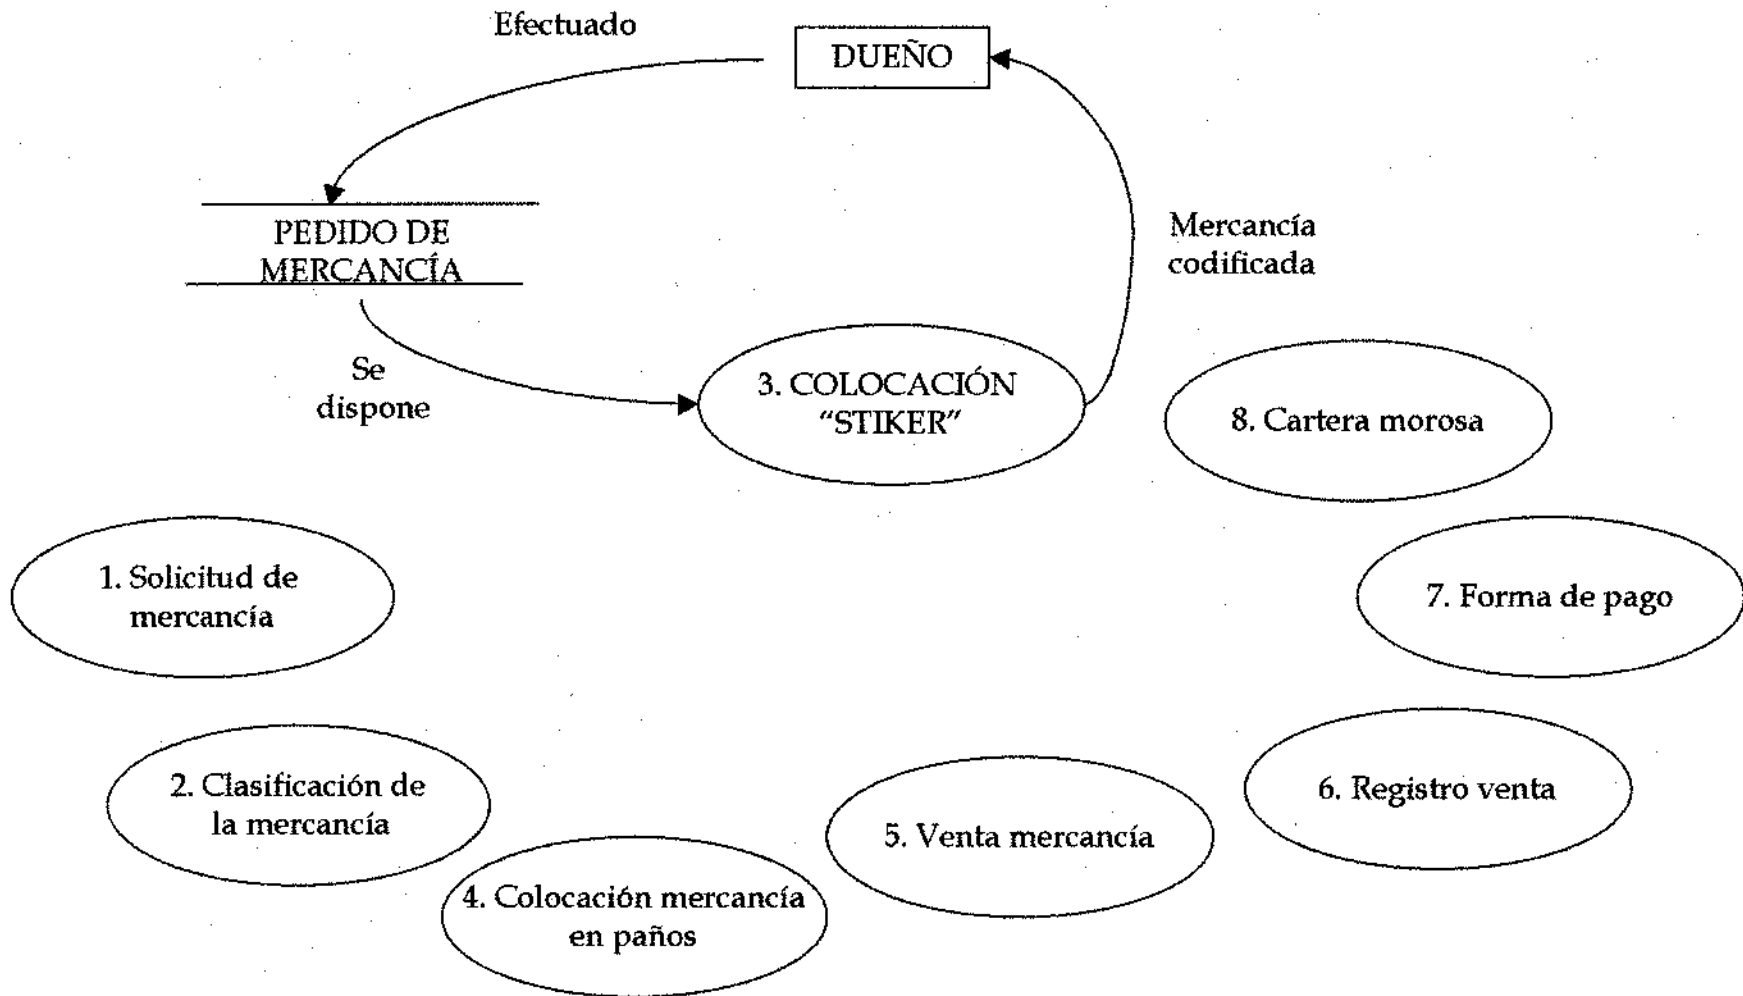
Efectuado

DUEÑO

PEDIDO DE MERCANCÍA

Mercancía codificada

Se dispone

3. COLOCACIÓN "STIKER"

8. Cartera morosa

1. Solicitud de mercancía

7. Forma de pago

6. Registro venta

2. Clasificación de la mercancía

5. Venta mercancía

4. Colocación mercancía en paños